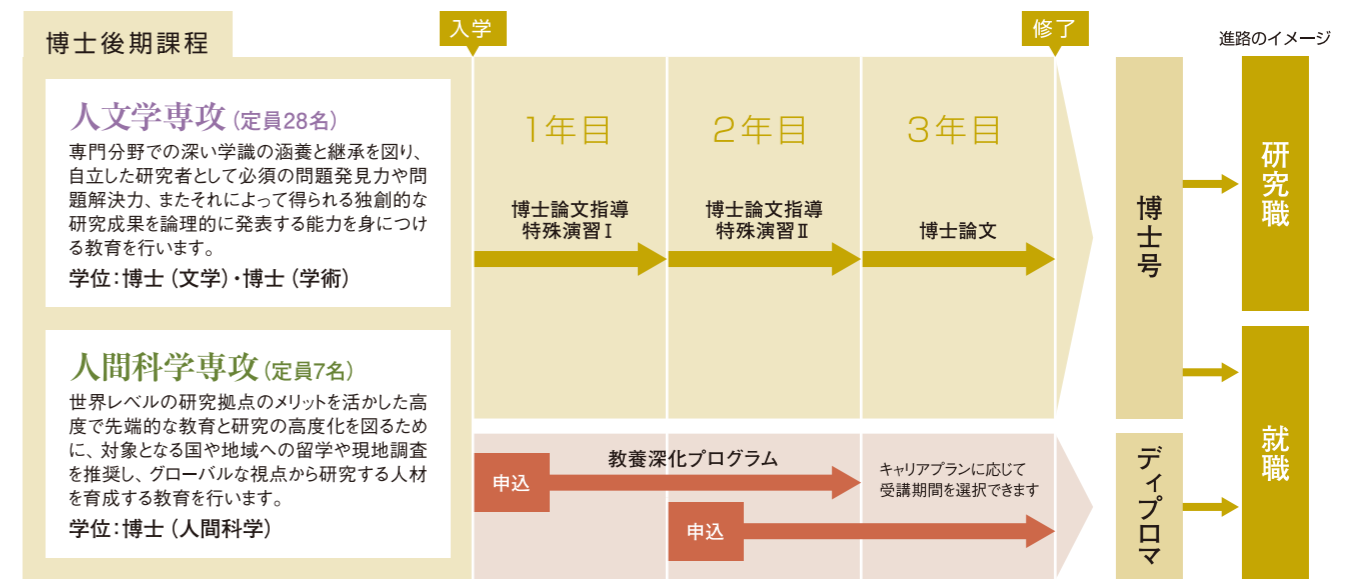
博士後期課程

入学

修了

進路のイメージ

人文学専攻（定員28名）

専門分野での深い学識の涵養と継承を図り、自立した研究者として必須の問題発見力や問題解決力、またそれによって得られる独創的な研究成果を論理的に発表する能力を身につける教育を行います。

学位：博士（文学）・博士（学術）

人間科学専攻（定員7名）

世界レベルの研究拠点のメリットを活かした高度で先端的な教育と研究の高度化を図るために、対象となる国や地域への留学や現地調査を推奨し、グローバルな視点から研究する人材を育成する教育を行います。

学位：博士（人間科学）

1年目

2年目

3年目

博士論文指導特殊演習Ⅰ

博士論文指導特殊演習Ⅱ

博士論文

教養深化プログラム

申込

申込

キャリアプランに応じて受講期間を選択できます

博士号

ディプロマ

研究職

就職